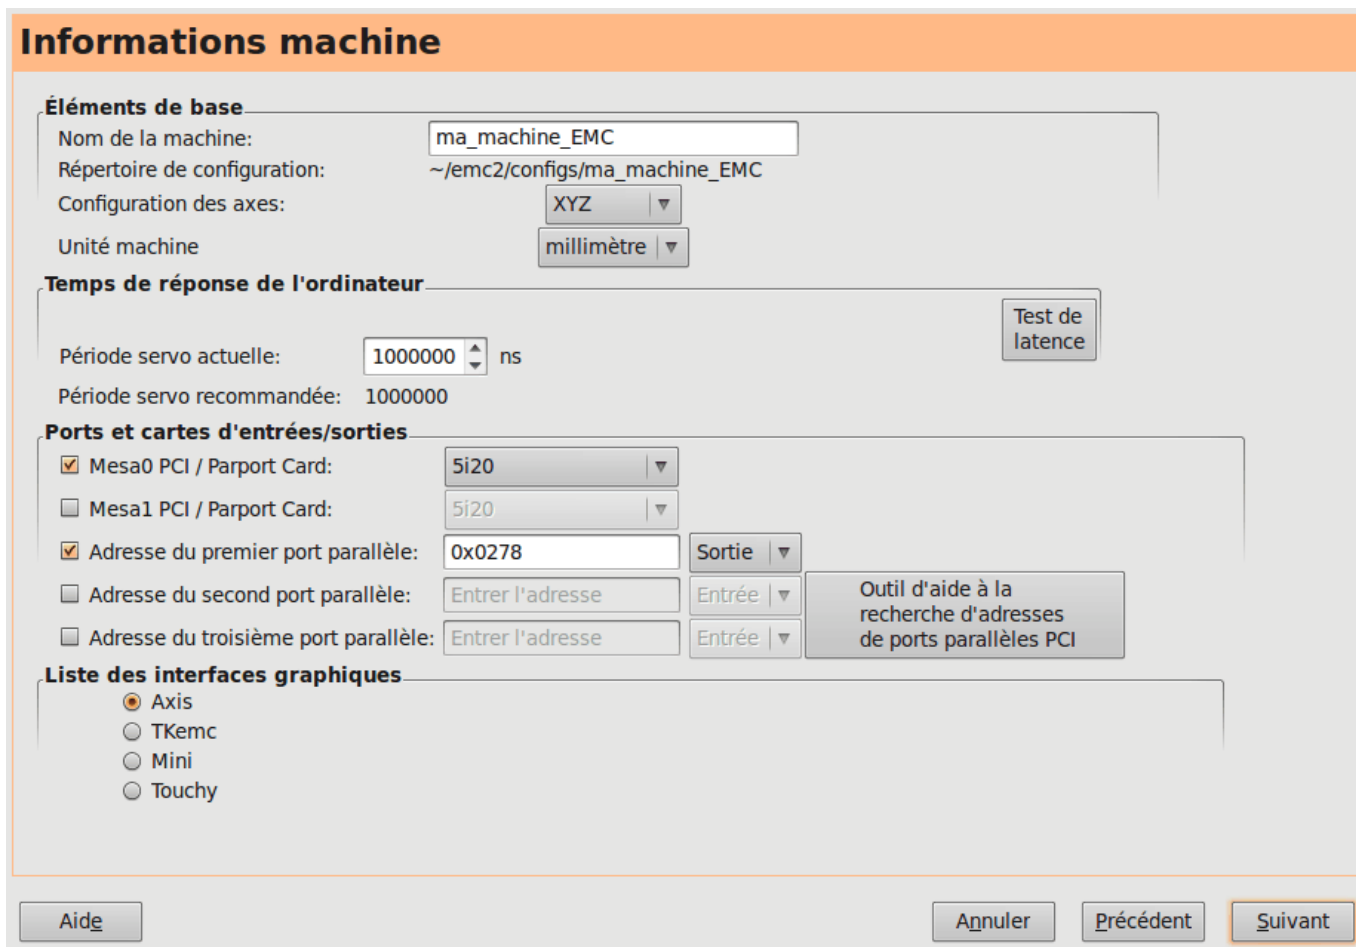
Informations machine

Éléments de base
Nom de la machine: ma_machine_EMC
Répertoire de configuration: ~/emc2/configs/ma_machine_EMC
Configuration des axes: XYZ
Unité machine millimètre

Temps de réponse de l'ordinateur
Test de latence
Période servo actuelle: 1000000 ns
Période servo recommandée: 1000000

Ports et cartes d'entrées/sorties
Mesa0 PCI / Parport Card: 5i20
Mesa1 PCI / Parport Card: 5i20
Adresse du premier port parallèle: 0x0278 Sortie
Adresse du second port parallèle: Entrer l'adresse Entrée
Adresse du troisième port parallèle: Entrer l'adresse Entrée
Outil d'aide à la recherche d'adresses de ports parallèles PCI

Liste des interfaces graphiques
Axis
TKemc
Mini
Touchy

Aide
Annuler
Précédent
Suivant